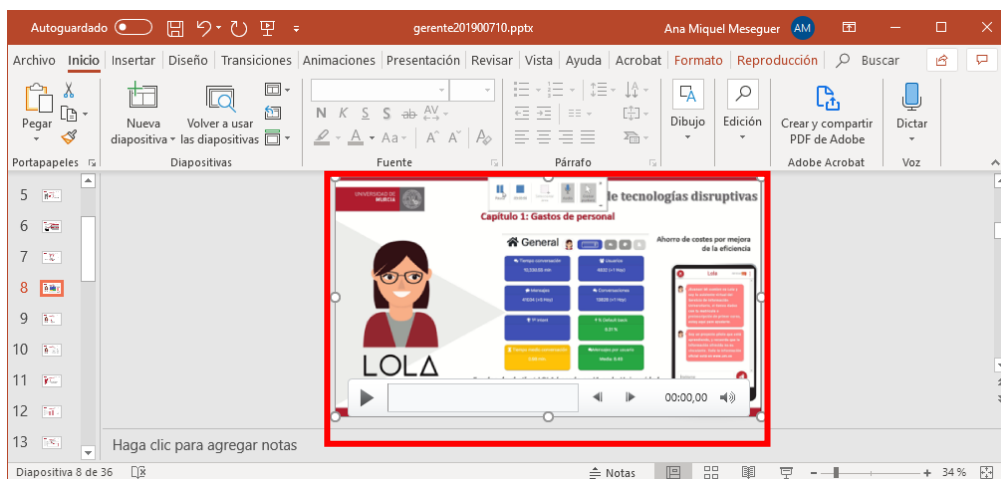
Autoguardado gerente201900710.pptx Ana Miquel Meseguer AM

Archivo Inicio Insertar Diseño Transiciones Animaciones Presentación Revisar Vista Ayuda Acrobat Formato Reproducción Buscar

Pegar Nueva diapositiva Volver a usar las diapositivas Dibujo Edición Crear y compartir PDF de Adobe Dictar

Portapapeles Diapositivas Fuente Párrafo Adobe Acrobat Voz

5 6 7 8 9 10 11 12 13

de tecnologías disruptivas

Capítulo 1: Gastos de personal

General

Ahorro de costes por mejora de la eficiencia

Lola

LOLA

00:00,00

Haga clic para agregar notas

Diapositiva 8 de 36 Notas 34 %